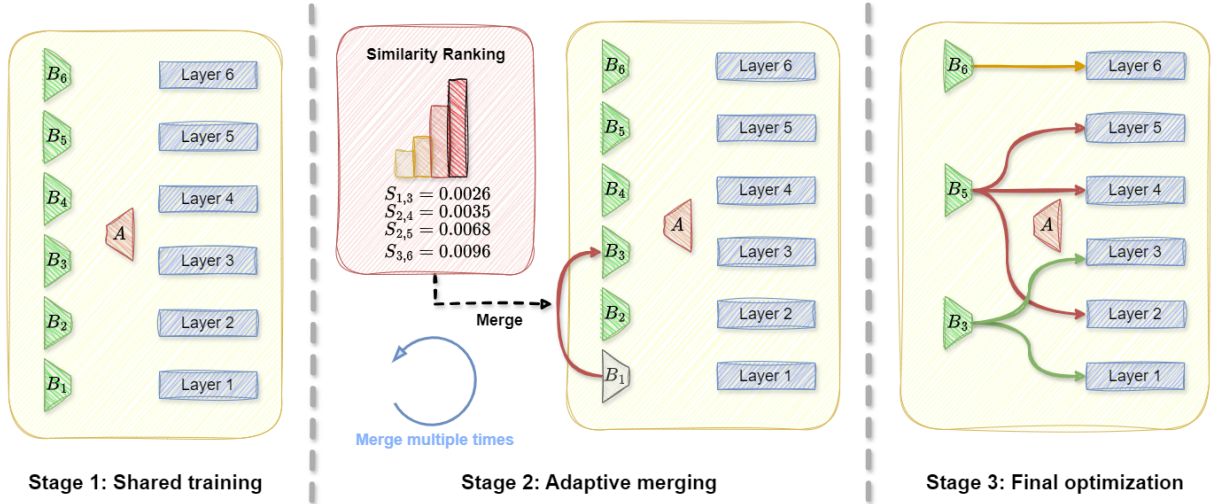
$B_6$ Layer 6
$B_5$ Layer 5
$B_4$ Layer 4
$A$
$B_3$ Layer 3
$B_2$ Layer 2
$B_1$ Layer 1

Stage 1: Shared training

Similarity Ranking

$S_{1,3} = 0.0026$
$S_{2,4} = 0.0035$
$S_{2,5} = 0.0068$
$S_{3,6} = 0.0096$

Merge

Merge multiple times

$B_6$ Layer 6
$B_5$ Layer 5
$B_4$ Layer 4
$A$
$B_3$ Layer 3
$B_2$ Layer 2
$B_1$ Layer 1

Stage 2: Adaptive merging

$B_6$ Layer 6
Layer 5
$B_5$ Layer 4
$A$
Layer 3
$B_3$ Layer 2
Layer 1

Stage 3: Final optimization